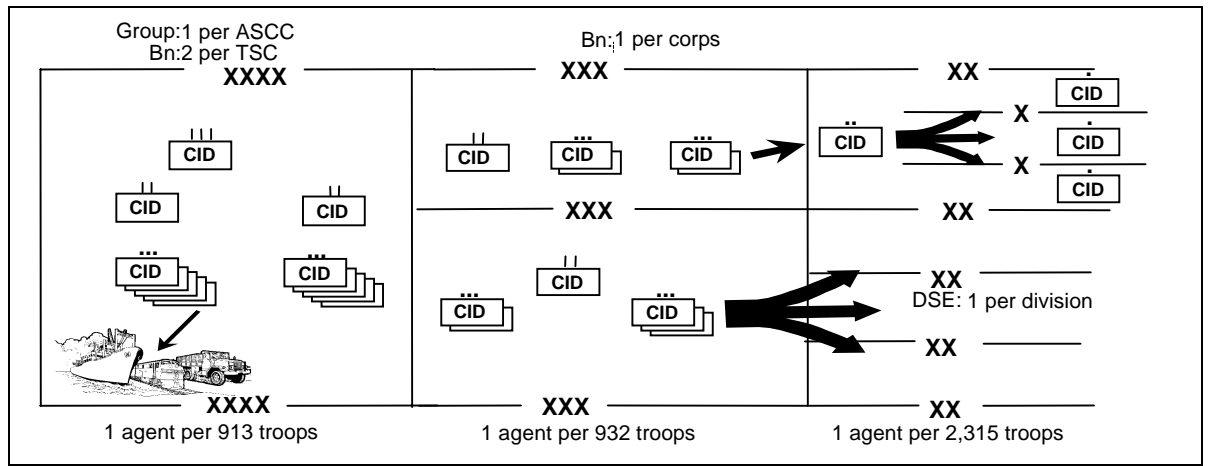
Group:1 per ASCC
Bn:2 per TSC

XXXX

CID

CID

CID

CID

CID

XXXX

1 agent per 913 troops

Bn:1 per corps

XXX

CID

CID

CID

XXX

CID

CID

CID

XXX

1 agent per 932 troops

XX

CID

X

CID

CID

X

CID

XX

XX

DSE: 1 per division

XX

XX

1 agent per 2,315 troops